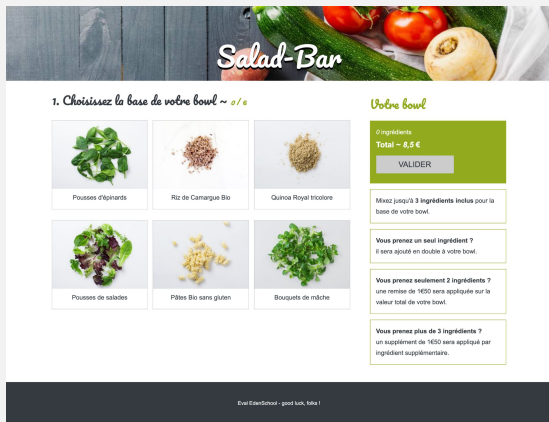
Salad-Bar

1. Choisissez la base de votre bowl ~ 0/6

Pousses d'épinards

Riz de Camargue Bio

Quinoa Royal tricolore

Pousses de salades

Pâtes Bio sans gluten

Bouquets de mâche

Votre bowl

0 ingrédients

Total – 8,5 €

VALIDER

Mixez jusqu'à 3 ingrédients inclus pour la base de votre bowl.

Vous prenez un seul ingrédient ?
Il sera ajouté en double à votre bowl.

Vous prenez seulement 2 ingrédients ?
une remise de 1€50 sera appliquée sur la valeur total de votre bowl.

Vous prenez plus de 3 ingrédients ?
un supplément de 1€50 sera appliqué par ingrédient supplémentaire.

Eval EdenSchool - good luck, folks !